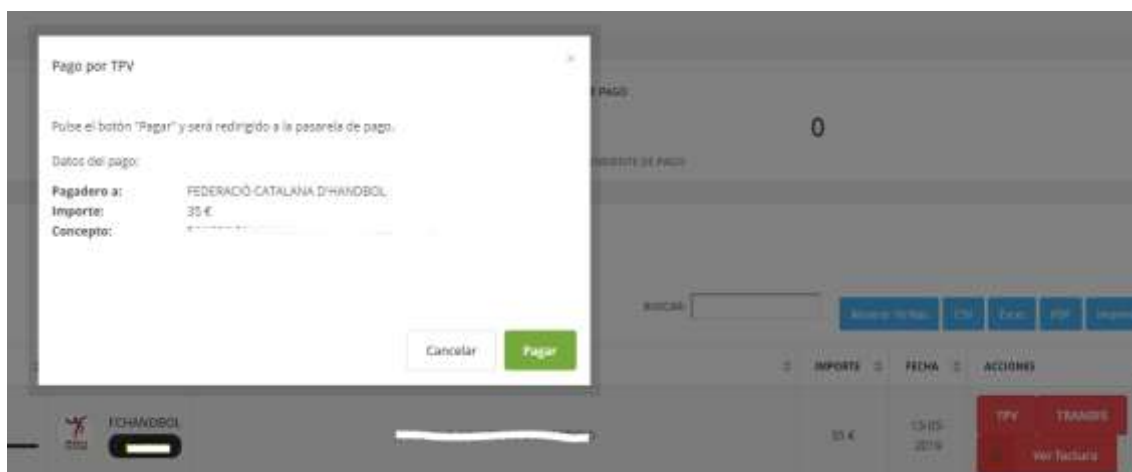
Pago por TPV

×

Pulse el botón "Pagar" y será redirigido a la pasarela de pago.

Datos del pago:

**Pagadero a:** FEDERACIÓ CATALANA D'HANDBOL
**Importe:** 35 €
**Concepto:** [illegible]

Cancelar Pagar

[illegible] PAGO

0

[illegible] PAGO

BUSCAR: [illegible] CSV Excel PDF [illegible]

IMPORTE FECHA ACCIONES

FCHANDBOL

35 € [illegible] 2019 TPV TRANSF. Ver factura